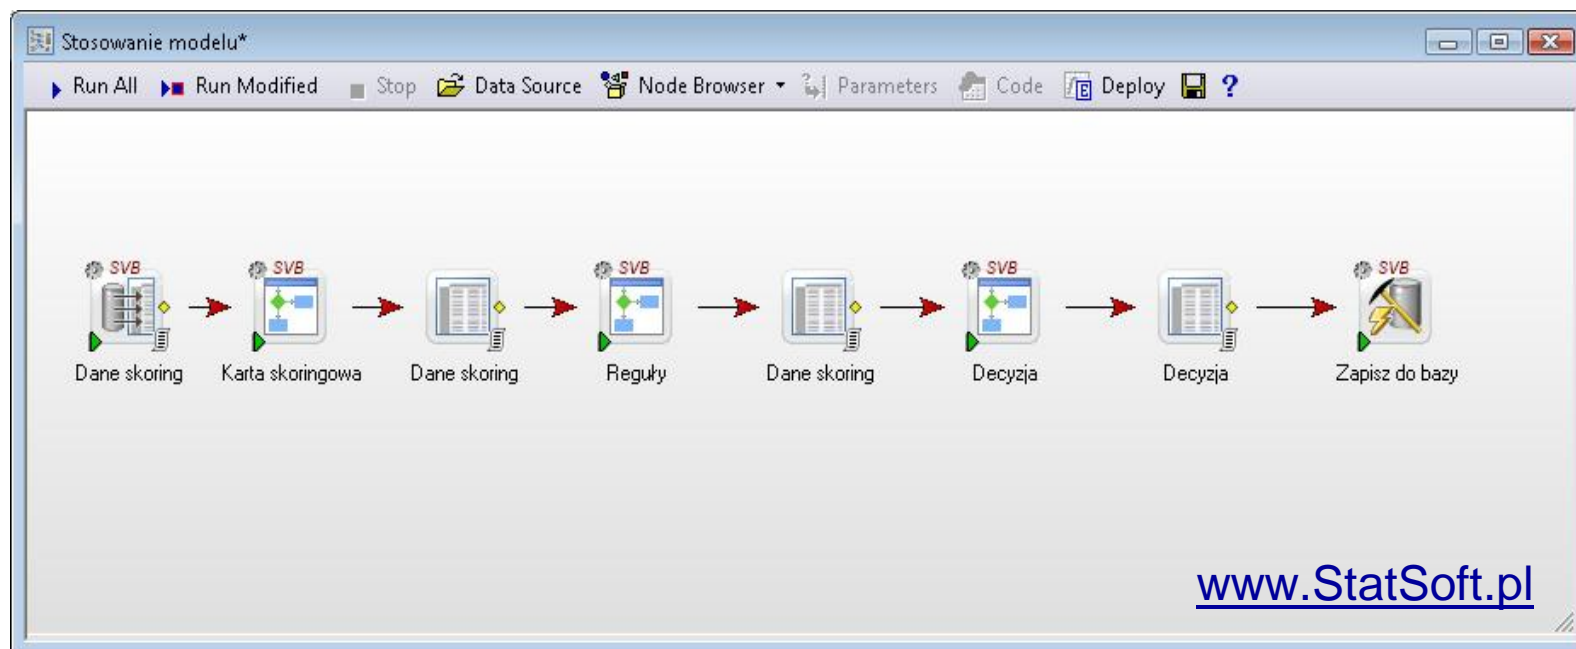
Stosowanie modelu*

Run All Run Modified Stop Data Source Node Browser Parameters Code Deploy ?

SVB
Dane skoring

SVB
Karta skoringowa

Dane skoring

SVB
Reguły

Dane skoring

SVB
Decyzja

Decyzja

SVB
Zapisz do bazy

www.StatSoft.pl